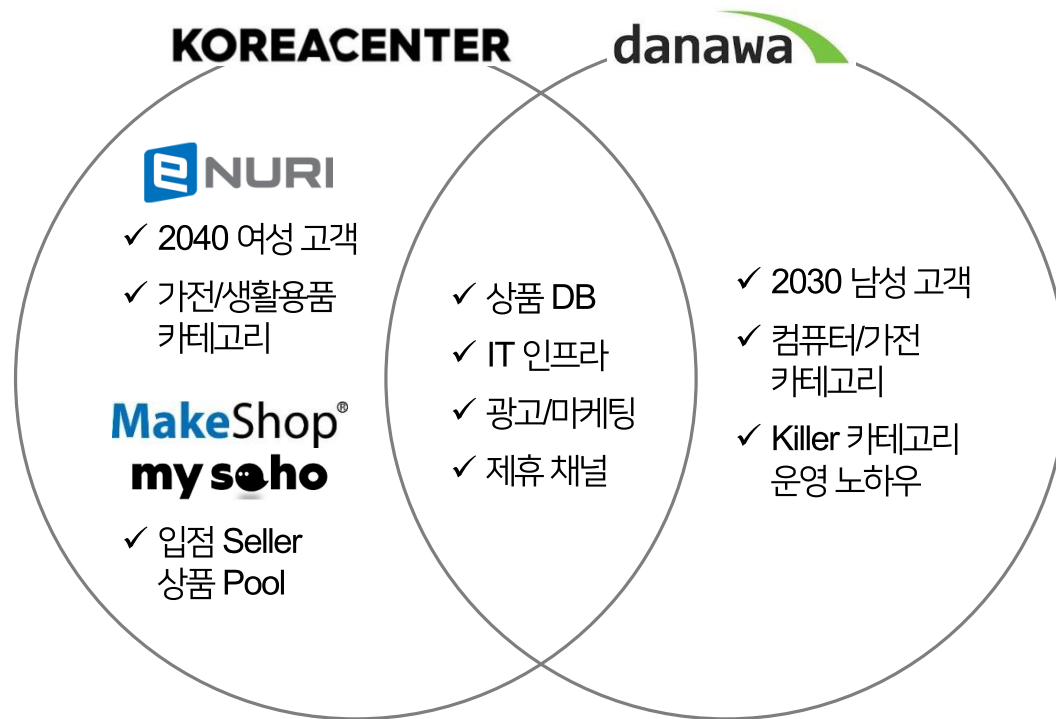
KOREACENTER

danawa

ENURI

✓ 2040 여성 고객

✓ 가전/생활용품 카테고리

MakeShop®

my soho

✓ 입점 Seller 상품 Pool

✓ 상품 DB

✓ IT 인프라

✓ 광고/마케팅

✓ 제휴 채널

✓ 2030 남성 고객

✓ 컴퓨터/가전 카테고리

✓ Killer 카테고리 운영 노하우